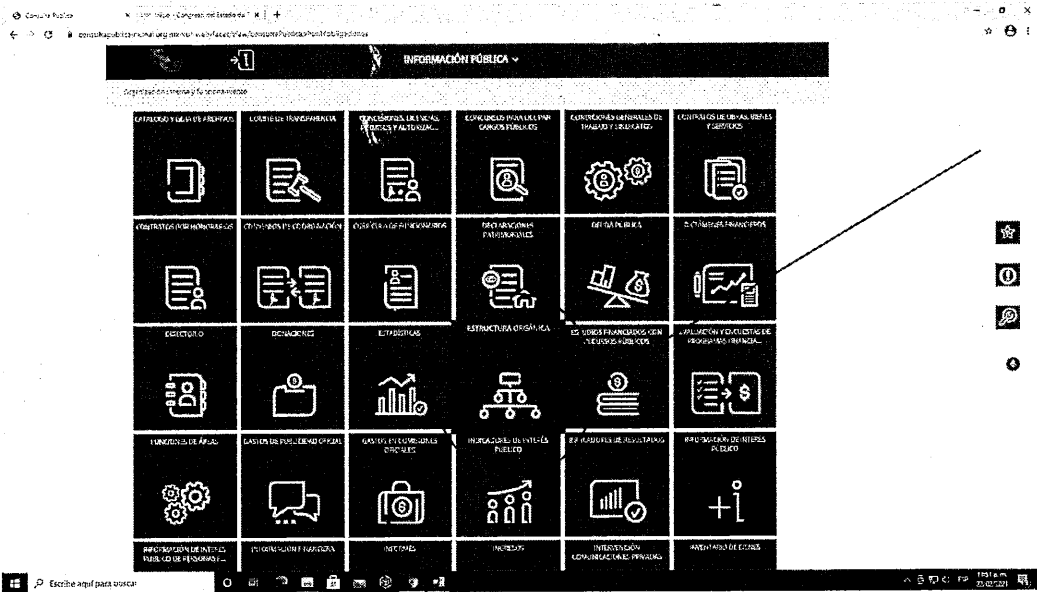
Consulta Pública
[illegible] - Congreso del Estado de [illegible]
consultapublicamx.inai.org.mx/vut-web/faces/view/consultaPublica.xhtml#sujetosObligados

INFORMACIÓN PÚBLICA

Seguridad en línea y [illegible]

CATÁLOGO Y GUÍA DE ARCHIVOS
COMITÉ DE TRANSPARENCIA
CONCESIONES, LICENCIAS, PERMISOS Y AUTORIZAC...
CONCURSOS PARA OCUPAR CARGOS PÚBLICOS
CONDICIONES GENERALES DE TRABAJO Y SINDICATOS
CONTRATOS DE OBRAS, BIENES Y SERVICIOS
CONTRATOS POR HONORARIOS
CONVENIOS DE COORDINACIÓN
CURRÍCULA DE FUNCIONARIOS
DECLARACIONES PATRIMONIALES
DEUDA PÚBLICA
DICTÁMENES FINANCIEROS
DIRECTORIO
DONACIONES
ESTADÍSTICAS
ESTRUCTURA ORGÁNICA
ESTUDIOS FINANCIADOS CON RECURSOS PÚBLICOS
EVALUACIÓN Y ENCUESTAS DE PROGRAMAS FINANCIA...
FUNCIONES DE ÁREAS
GASTOS DE PUBLICIDAD OFICIAL
GASTOS POR COMISIONES OFICIALES
INDICADORES DE INTERÉS PÚBLICO
INDICADORES DE RESULTADOS
INFORMACIÓN DE INTERÉS PÚBLICO
INFORMACIÓN DE INTERÉS PÚBLICO DE PERSONAS F...
INFORMACIÓN FINANCIERA
INFORMES
INGRESOS
INTERVENCIÓN COMUNICACIONES PRIVADAS
INVENTARIO DE BIENES

Escribe aquí para buscar
11:51 a.m.
25/02/2021